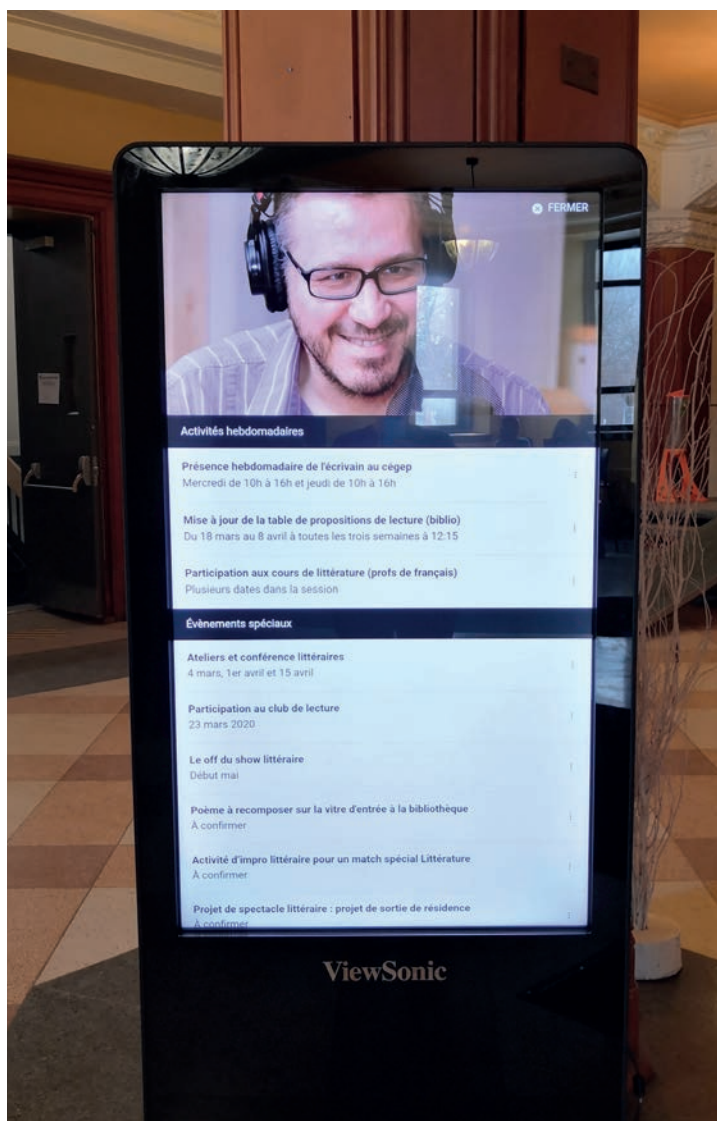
FERMER

Activités hebdomadaires

Présence hebdomadaire de l'écrivain au cégep
Mercredi de 10h à 16h et jeudi de 10h à 16h

Mise à jour de la table de propositions de lecture (biblio)
Du 18 mars au 8 avril à toutes les trois semaines à 12:15

Participation aux cours de littérature (profs de français)
Plusieurs dates dans la session

Évènements spéciaux

Ateliers et conférence littéraires
4 mars, 1er avril et 15 avril

Participation au club de lecture
23 mars 2020

Le off du show littéraire
Début mai

Poème à recomposer sur la vitre d'entrée à la bibliothèque
À confirmer

Activité d'impro littéraire pour un match spécial Littérature
À confirmer

Projet de spectacle littéraire : projet de sortie de résidence
À confirmer

ViewSonic